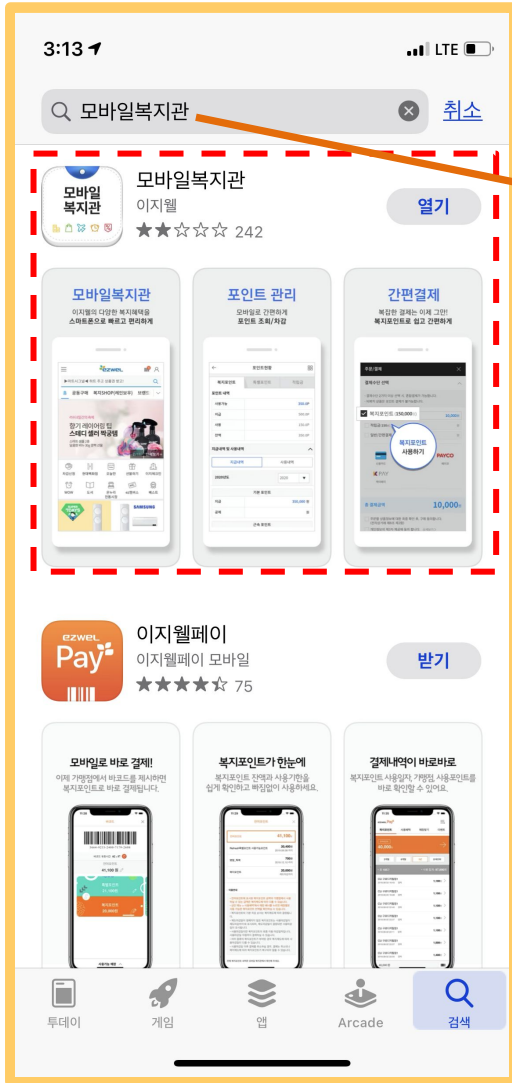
3:13

LTE

모바일복지관

취소

모바일 복지관

모바일복지관

이지웰

242

열기

모바일복지관

이지웰의 다양한 복지혜택을 스마트폰으로 빠르고 편리하게

포인트 관리

모바일로 간편하게 포인트 조회/차감

간편결제

복잡한 결제는 이제 그만! 복지포인트로 쉽고 간편하게

ezwel

향기 레이어링 팁 스테디 셀러 핵공개

SAMSUNG

복지포인트 사용하기

PAYCO

10,000

ezwel Pay

이지웰페이

이지웰페이 모바일

75

받기

모바일로 바로 결제!

이제 가맹점에서 바코드를 제시하면 복지포인트로 바로 결제됩니다.

복지포인트가 한눈에

복지포인트 잔액과 사용기한을 쉽게 확인하고 빠짐없이 사용하세요.

결제내역이 바로바로

복지포인트 사용일자, 가맹점, 사용포인트를 바로 확인할 수 있어요.

투데이

게임

앱

Arcade

검색